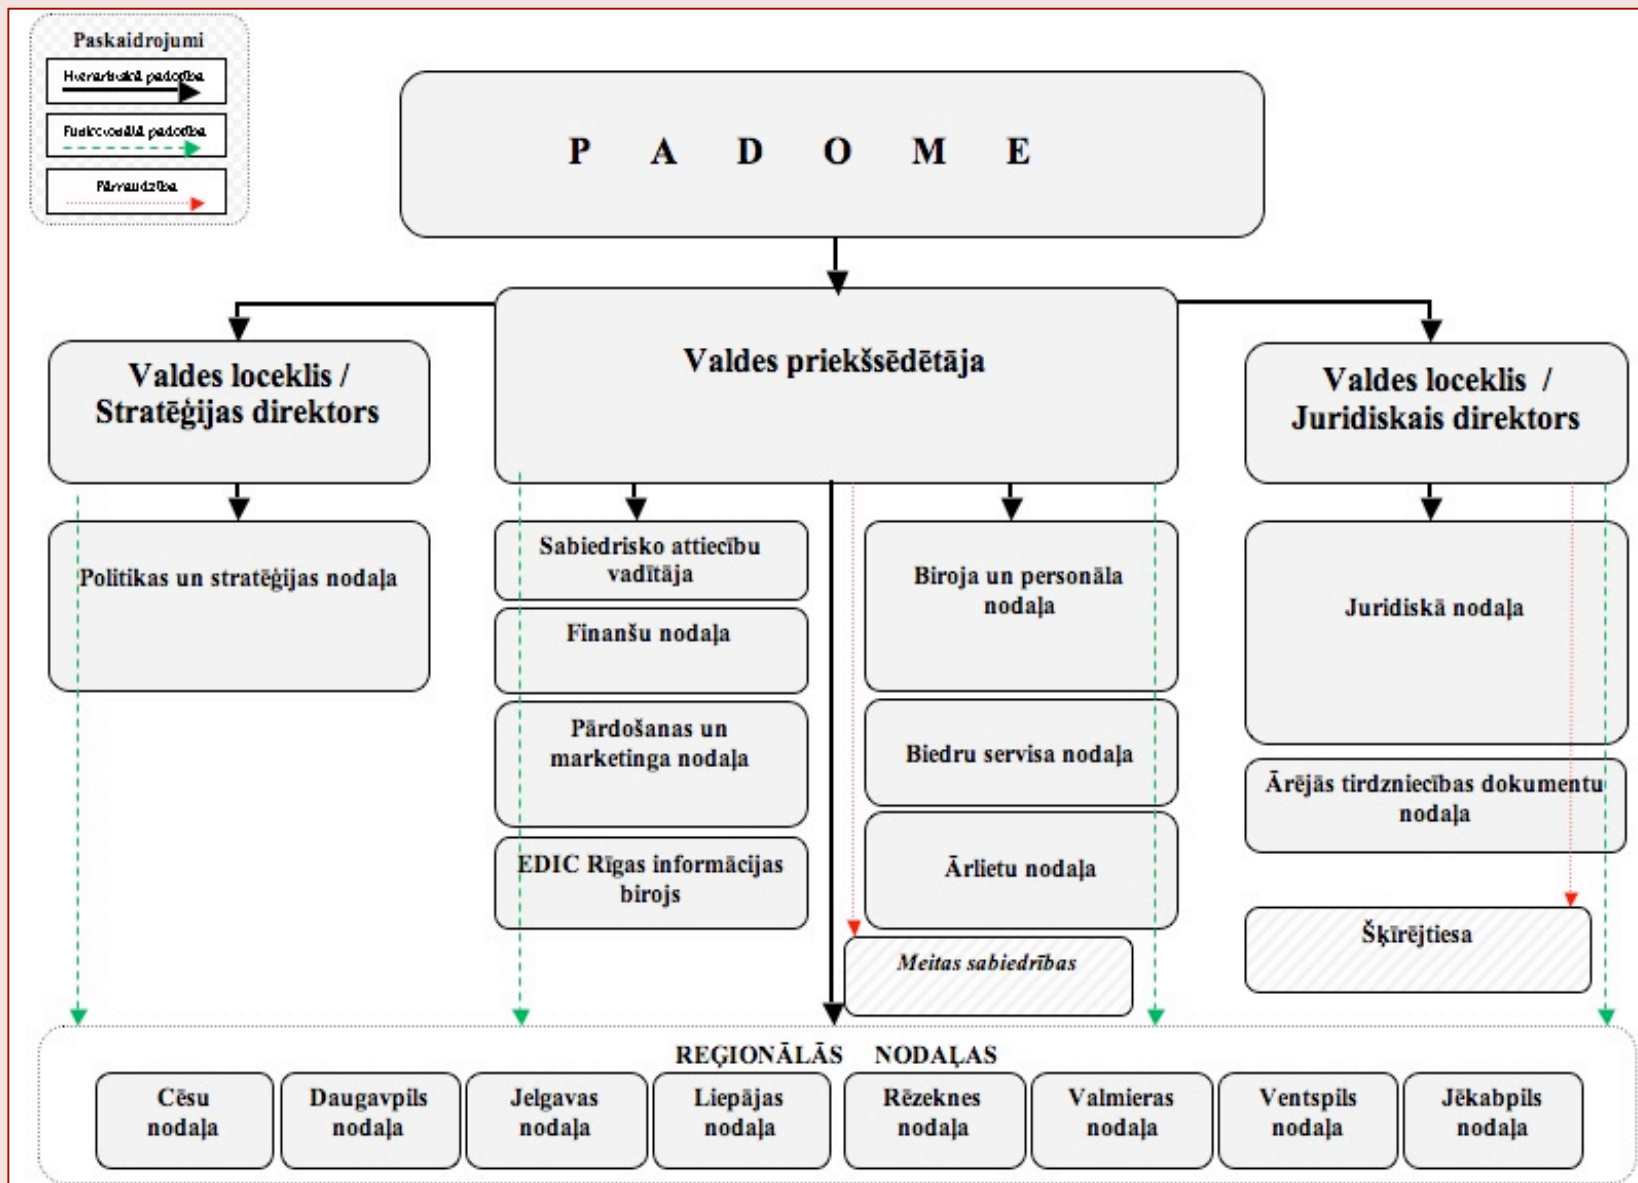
Paskaidrojumi

Hierarhiskā pakļautība

Funkcionālā pakļautība

Pārraudzība

P A D O M E

Valdes loceklis / Stratēģijas direktors

Valdes priekšsēdētāja

Valdes loceklis / Juridiskais direktors

Politikas un stratēģijas nodaļa

Sabiedrisko attiecību vadītāja

Finanšu nodaļa

Pārdošanas un marketinga nodaļa

EDIC Rīgas informācijas birojs

Biroja un personāla nodaļa

Biedru servisa nodaļa

Ārlietu nodaļa

Meitas sabiedrības

Juridiskā nodaļa

Ārējās tirdzniecības dokumentu nodaļa

Šķīrējtiesa

REĢIONĀLĀS NODAĻAS

Cēsu nodaļa

Daugavpils nodaļa

Jelgavas nodaļa

Liepājas nodaļa

Rēzeknes nodaļa

Valmieras nodaļa

Ventspils nodaļa

Jēkabpils nodaļa